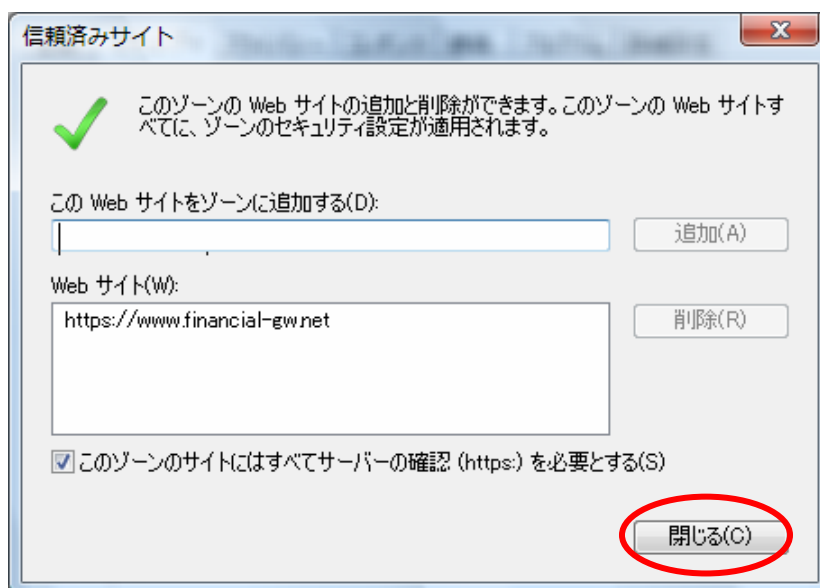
信頼済みサイト

このゾーンの Web サイトの追加と削除ができます。このゾーンの Web サイトすべてに、ゾーンのセキュリティ設定が適用されます。

この Web サイトをゾーンに追加する(D):

追加(A)

Web サイト(W):

https://www.financial-gw.net

削除(R)

このゾーンのサイトにはすべてサーバーの確認 (https:) を必要とする(S)

閉じる(C)